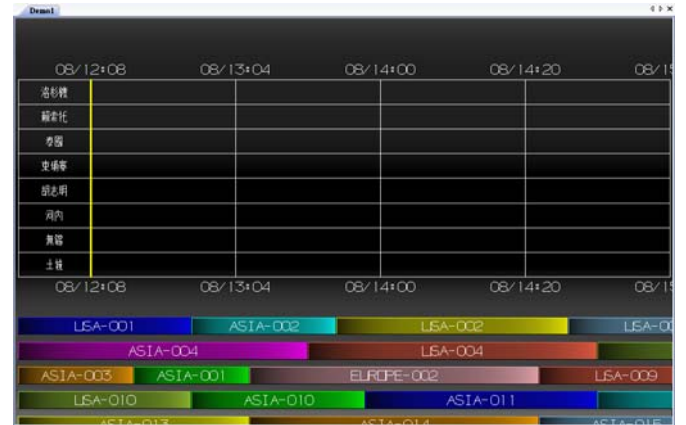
Demo1

08/12:08 08/13:04 08/14:00 08/14:20 08/15

洛杉矶
威洛托
泰国
曼谷
胡志明
河内
舞嘴
土挂

08/12:08 08/13:04 08/14:00 08/14:20 08/15

USA-001 ASIA-002 USA-002 USA-00
ASIA-004 USA-004
ASIA-003 ASIA-001 EUROPE-002 USA-009
USA-010 ASIA-010 ASIA-011
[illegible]